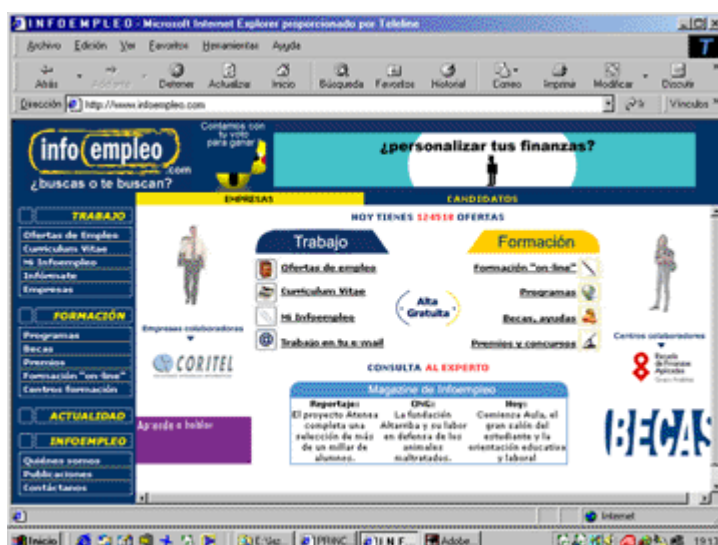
INFOEMPLEO - Microsoft Internet Explorer proporcionado por Teleline

Archivo Edición Ver Favoritos Herramientas Ayuda

Atrás Adelante Detener Actualizar Inicio Búsqueda Favoritos Historial Correo Imprimir Modificar Discutir

Dirección http://www.infoempleo.com Ir Vínculos

Contamos con tu voto para ganar

info empleo .com ¿buscas o te buscan?

¿personalizar tus finanzas?

EMPRESAS CANDIDATOS

TRABAJO
Ofertas de Empleo
Curriculum Vitae
Mi Infoempleo
Infórmate
Empresas

FORMACIÓN
Programas
Becas
Premios
Formación "on-line"
Centros formación

ACTUALIDAD

INFOEMPLEO
Quiénes somos
Publicaciones
Contáctanos

HOY TIENES 124518 OFERTAS

Trabajo
Ofertas de empleo
Curriculum Vitae
Mi Infoempleo
Trabajo en tu e-mail

Alta Gratuita

Formación
Formación "on-line"
Programas
Becas, ayudas
Premios y concursos

Empresas colaboradoras
CORITEL

Centros colaboradores
Escuela de Finanzas Aplicadas

CONSULTA AL EXPERTO

Magazine de Infoempleo
Reportaje: El proyecto Atenea completa una selección de más de un millar de alumnos.
ONG: La fundación Altamiba y su labor en defensa de los animales maltratados.
Hoy: Comienza Aula, el gran salón del estudiante y la orientación educativa y laboral

Aprende a hablar

BECAS

Internet

Inicio E-Vac... TPRINC... INF... Adobe... 19:13